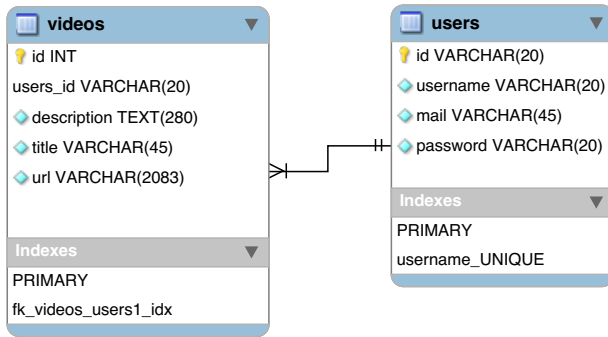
videos

id INT

users_id VARCHAR(20)

description TEXT(280)

title VARCHAR(45)

url VARCHAR(2083)

Indexes

PRIMARY

fk_videos_users1_idx

users

id VARCHAR(20)

username VARCHAR(20)

mail VARCHAR(45)

password VARCHAR(20)

Indexes

PRIMARY

username_UNIQUE